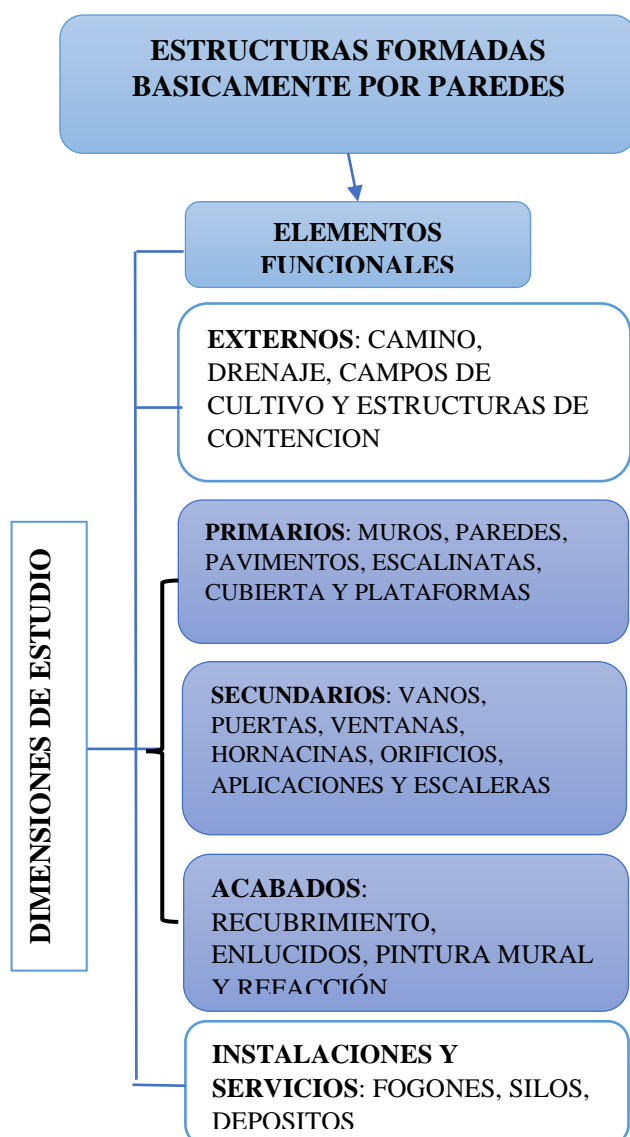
ESTRUCTURAS FORMADAS BASICAMENTE POR PAREDES

ELEMENTOS FUNCIONALES

EXTERNOS: CAMINO, DRENAJE, CAMPOS DE CULTIVO Y ESTRUCTURAS DE CONTENCION

DIMENSIONES DE ESTUDIO

PRIMARIOS: MUROS, PAREDES, PAVIMENTOS, ESCALINATAS, CUBIERTA Y PLATAFORMAS

SECUNDARIOS: VANOS, PUERTAS, VENTANAS, HORNACINAS, ORIFICIOS, APLICACIONES Y ESCALERAS

ACABADOS: RECUBRIMIENTO, ENLUCIDOS, PINTURA MURAL Y REFACCIÓN

INSTALACIONES Y SERVICIOS: FOGONES, SILOS, DEPOSITOS